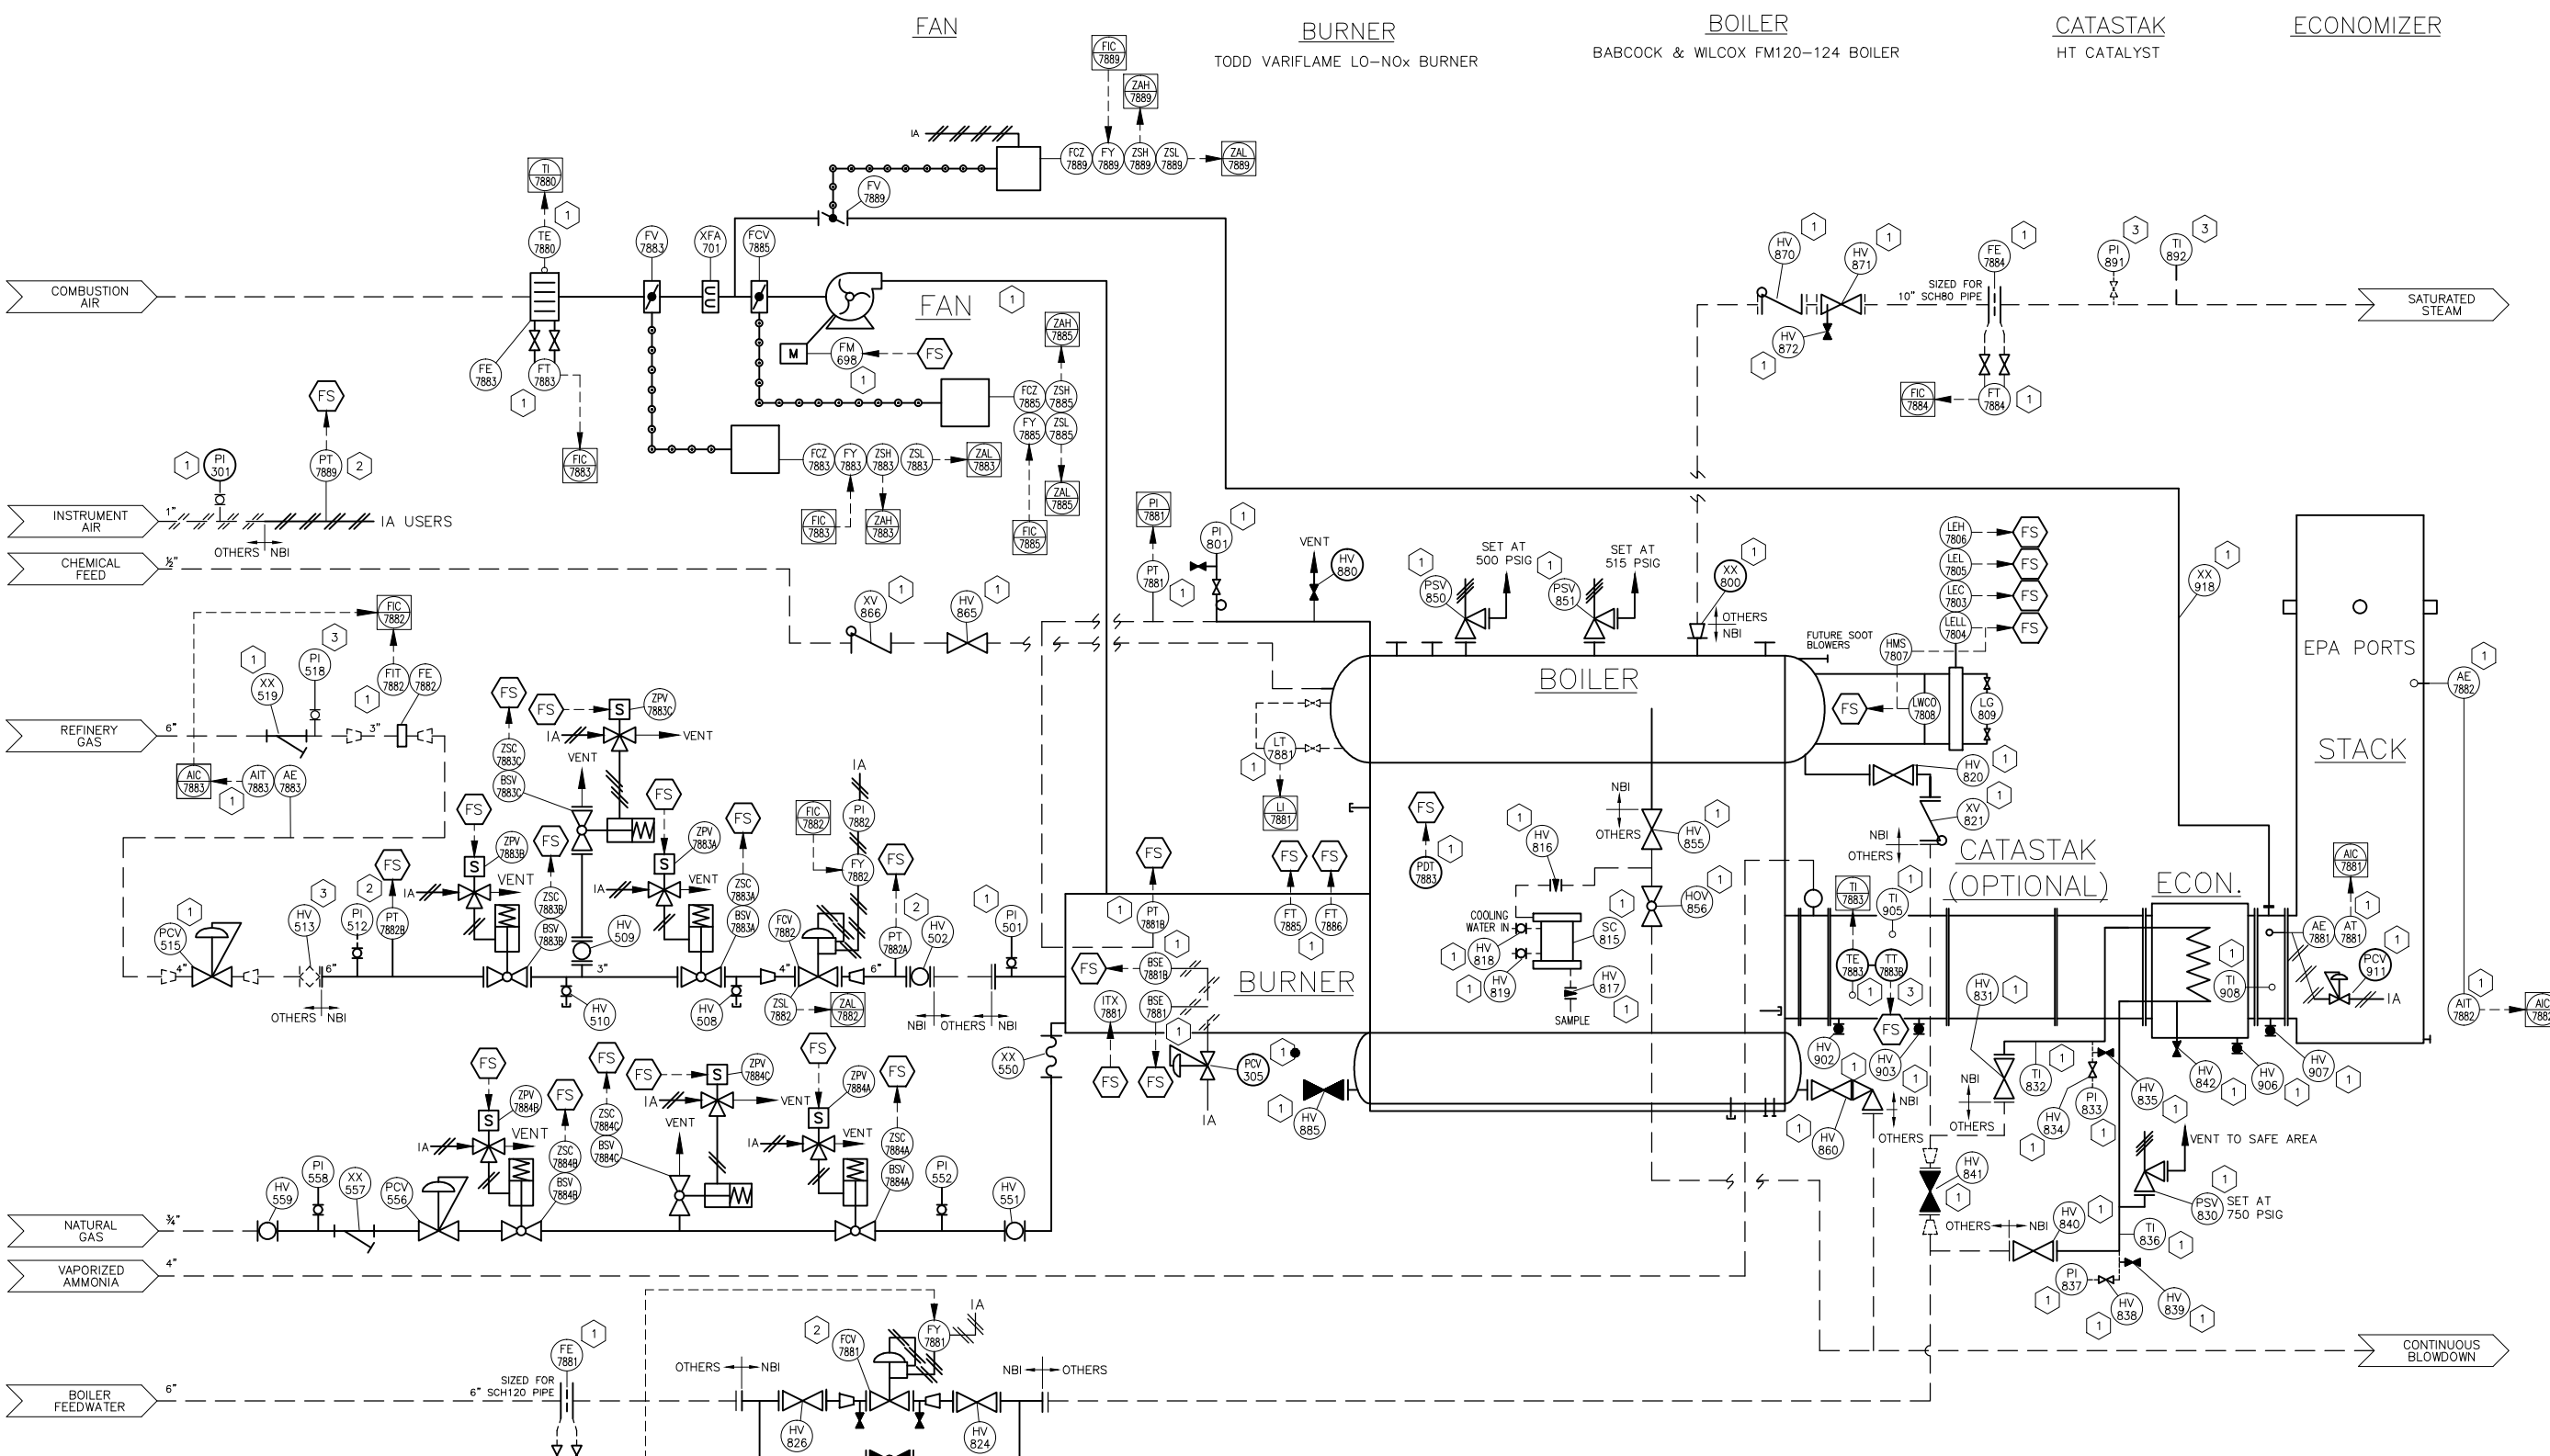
FAN

BURNER
TODD VARIFLAME LO-NOx BURNER

BOILER
BABCOCK & WILCOX FM120-124 BOILER

CATASTAK
HT CATALYST

ECONOMIZER

FIC 7889
ZAH 7889
IA
FCZ 7889 FY 7889 ZSH 7889 ZSL 7889 ZAL 7889
FV 7889

TI 7880
1
TE 7880
FV 7883
XFA 701
FCV 7885

COMBUSTION AIR

FAN
1
M
FM 698
FS
1
ZAH 7885
FE 7883
FT 7883
1
FIC 7883
FCZ 7885 ZSH 7885
FY 7885 ZSL 7885
FCZ 7883 FY 7883 ZSH 7883 ZSL 7883 ZAL 7883
FIC 7883
ZAH 7883
ZAL 7885
FIC 7885

FS
PT 7889
2
1
PI 301

INSTRUMENT AIR
1"
IA USERS
OTHERS NBI

CHEMICAL FEED
½"

HV 870
1
HV 871
1
FE 7884
1
PI 891
3
TI 892
3
SIZED FOR 10" SCH80 PIPE
SATURATED STEAM
HV 872
1
FIC 7884
FT 7884
1

PI 7881
PI 801
1
VENT
HV 880
PT 7881
1
PSV 850
1
SET AT 500 PSIG
1
PSV 851
SET AT 515 PSIG
XX 800
1
OTHERS NBI
XX 918
1

XV 866
1
HV 865
1

FIC 7882
3
1
PI 518
XX 519
1
FIT 7882
FE 7882

REFINERY GAS
6"
3"
AIC 7883
AIT 7883
AE 7883
1

FS
FS
ZPV 7883C
S
IA
VENT
ZSC 7883C
BSV 7883C
VENT
FS
FS
ZPV 7883B
S
IA
VENT
FS
ZSC 7883B
BSV 7883B
ZPV 7883A
S
IA
VENT
FS
ZSC 7883A
BSV 7883A
HV 509
3"
FIC 7882
PI 7882
IA
FY 7882
FS
FCV 7882
2
PT 7882A
HV 502
4"
6"
HV 508
ZSL 7882
ZAL 7882
HV 510

1
PCV 515
4"
3
HV 513
2
PI 512
FS
PT 7882B
6"
OTHERS NBI
1
PI 501
NBI OTHERS NBI

FS
1
PT 7881B
1
FS
BSE 7881B
ITX 7881
BSE 7881
1
FS
FS
FS
PCV 305
1
IA
XX 550
BURNER
FS
FS
FT 7885
FT 7886
1
LT 7881
1
LI 7881
1
HV 885

BOILER
FS
1
PDT 7883
NBI
OTHERS
1
HV 816
HV 855
1
HOV 856
1
COOLING WATER IN
HV 818
1
HV 819
1
SC 815
1
HV 817
1
SAMPLE

FUTURE SOOT BLOWERS
HMS 7807
LEH 7806
LEL 7805
LEC 7803
LELL 7804
FS
FS
FS
FS
FS
LWCO 7808
LG 809
HV 820
1
XV 821
1
NBI
OTHERS
CATASTAK (OPTIONAL)
TI 7883
1
TI 905
1
TE 7883
TT 7883B
1
3
FS
HV 902
HV 903
1
1
1
HV 860
NBI
OTHERS
HV 831
1
NBI
OTHERS
TI 832
1
PI 833
HV 834
1
1
HV 835
1
HV 841
1
OTHERS NBI
HV 840
1
TI 836
1
PI 837
1
HV 838
1
HV 839
1
VENT TO SAFE AREA
1
PSV 830
SET AT 750 PSIG

ECON.
1
TI 908
HV 842
1
HV 906
1
HV 907
1

EPA PORTS
STACK
AIC 7881
1
AE 7881
AT 7881
1
PCV 911
IA
AE 7882
1
AIT 7882
1
AIC 7882

FS
ZPV 7884B
FS
S
IA
VENT
ZSC 7884B
BSV 7884B
FS
FS
ZPV 7884C
S
IA
VENT
ZSC 7884C
BSV 7884C
VENT
FS
ZPV 7884A
FS
S
IA
VENT
ZSC 7884A
BSV 7884A
PI 552
HV 551
HV 559
PI 558
XX 557
PCV 556

NATURAL GAS
¾"
VAPORIZED AMMONIA
4"

FE 7881
1
SIZED FOR 6" SCH120 PIPE
BOILER FEEDWATER
6"
OTHERS NBI
2
FCV 7881
FY 7881
IA
NBI OTHERS
HV 826
HV 824

CONTINUOUS BLOWDOWN